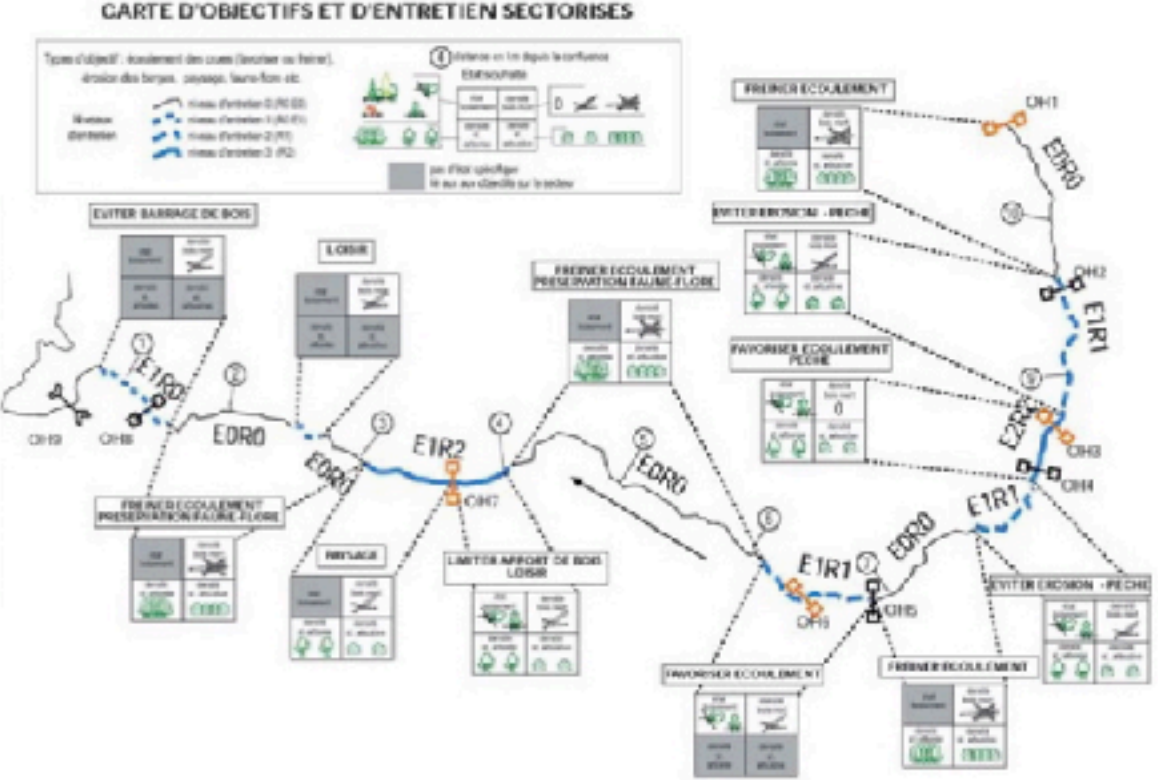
CARTE D'OBJECTIFS ET D'ENTRETIEN SECTORISES

Types d'objectif : écoulement des eaux (favoriser ou freiner), érosion des berges, paysage, faune-flore etc.

Niveaux d'entretien
niveau d'entretien 0 (R0 E0)
niveau d'entretien 1 (R0 E1)
niveau d'entretien 2 (R1)
niveau d'entretien 3 (R2)

④ distance en km depuis la confluence

Etat souhaité

pas d'état spécifique lié aux sous-objectifs sur le secteur

FREINER ECOULEMENT
EVITER EROSION - PECHE
FAVORISER ECOULEMENT PECHE
EVITER BARRAGE DE BOIS
LOISIR
FREINER ECOULEMENT PRESERVATION FAUNE-FLORE
FREINER ECOULEMENT PRESERVATION FAUNE-FLORE
PAYSAGE
LIMITER APPORT DE BOIS LOISIR
EVITER EROSION - PECHE
FAVORISER ECOULEMENT
FREINER ECOULEMENT

0

OH1 OH2 OH3 OH4 OH5 OH6 OH7 OH8 OH9

E0R0 E1R1 E2R2 E1R1 E0R0 E1R1 E0R0 E1R2 E0R1 E0R0 E1R0

① ② ③ ④ ⑤ ⑥ ⑦ ⑨ ⑩